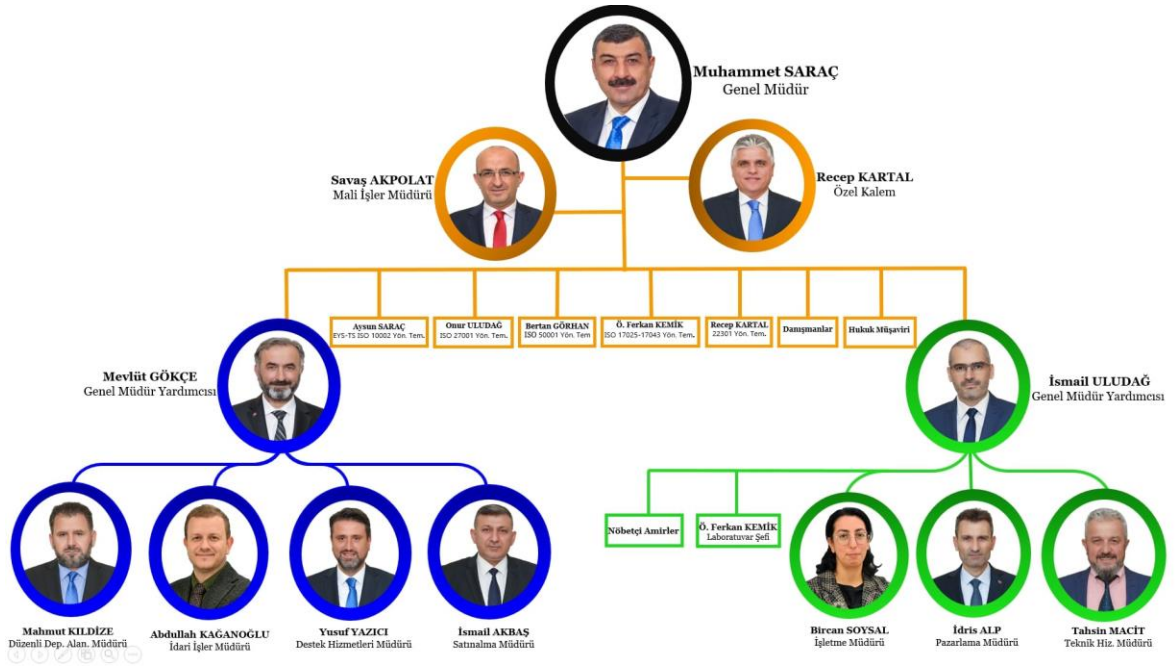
Muhammet SARAÇ
Genel Müdür

Savaş AKPOLAT
Mali İşler Müdürü

Recep KARTAL
Özel Kalem

Aysun SARAÇ
EYS-TS ISO 10002 Yön. Tem.

Onur ULUDAĞ
ISO 27001 Yön. Tem.

Bertan GÖRHAN
ISO 50001 Yön. Tem

Ö. Ferkan KEMİK
ISO 17025-17043 Yön. Tem.

Recep KARTAL
22301 Yön. Tem.

Danışmanlar

Hukuk Müşaviri

Mevlüt GÖKÇE
Genel Müdür Yardımcısı

İsmail ULUDAĞ
Genel Müdür Yardımcısı

Mahmut KILDİZE
Düzenli Dep. Alan. Müdürü

Abdullah KAĞANOĞLU
İdari İşler Müdürü

Yusuf YAZICI
Destek Hizmetleri Müdürü

İsmail AKBAŞ
Satınalma Müdürü

Nöbetçi Amirler

Ö. Ferkan KEMİK
Laboratuvar Şefi

Bircan SOYSAL
İşletme Müdürü

İdris ALP
Pazarlama Müdürü

Tahsin MACİT
Teknik Hiz. Müdürü